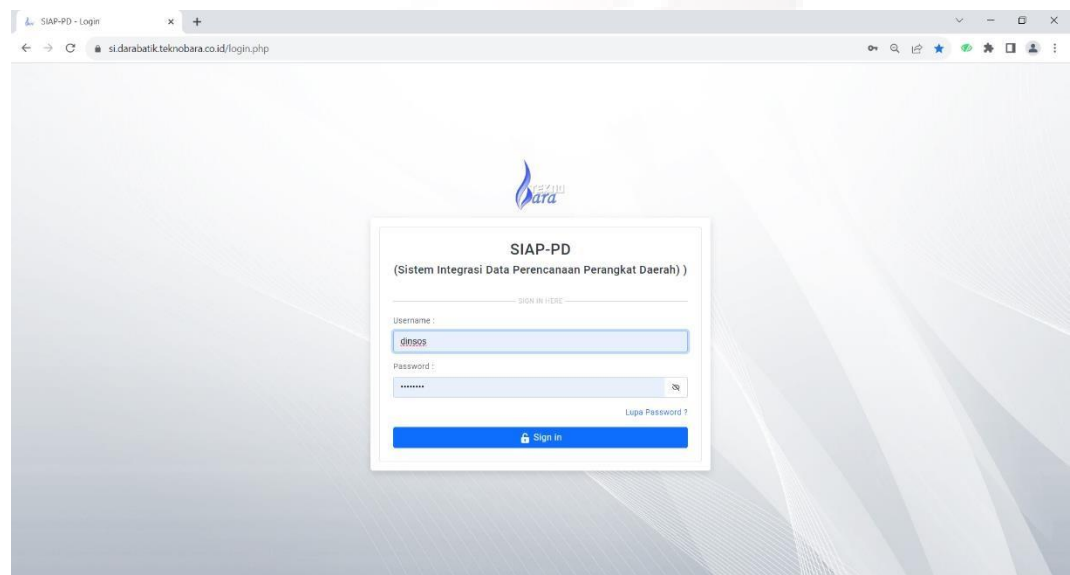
SIAP-PD - Login

si.darabatik.teknobara.co.id/login.php

tekno
bara

SIAP-PD
(Sistem Integrasi Data Perencanaan Perangkat Daerah) )

SIGN IN HERE

Username :
dinsos

Password :
••••••••

Lupa Password ?

Sign in